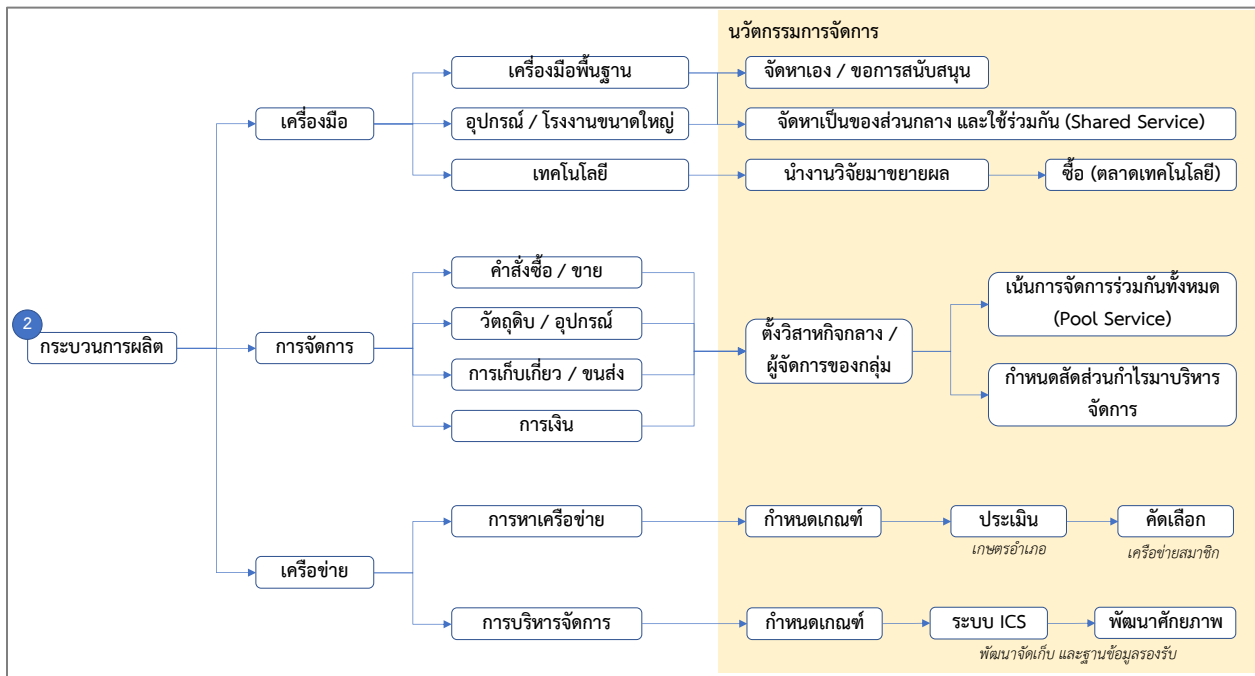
นวัตกรรมการจัดการ

2

กระบวนการผลิต

เครื่องมือ

เครื่องมือพื้นฐาน

อุปกรณ์ / โรงงานขนาดใหญ่

เทคโนโลยี

จัดหาเอง / ขอการสนับสนุน

จัดหาเป็นของส่วนกลาง และใช้ร่วมกัน (Shared Service)

นำงานวิจัยมาขยายผล

ซื้อ (ตลาดเทคโนโลยี)

การจัดการ

คำสั่งซื้อ / ขาย

วัตถุดิบ / อุปกรณ์

การเก็บเกี่ยว / ขนส่ง

การเงิน

ตั้งวิสาหกิจกลาง / ผู้จัดการของกลุ่ม

เน้นการจัดการร่วมกันทั้งหมด (Pool Service)

กำหนดสัดส่วนกำไรมาบริหารจัดการ

เครือข่าย

การหาเครือข่าย

การบริหารจัดการ

กำหนดเกณฑ์

ประเมิน

เกษตรอำเภอ

คัดเลือก

เครือข่ายสมาชิก

กำหนดเกณฑ์

ระบบ ICS

พัฒนาศักยภาพ

พัฒนาจัดเก็บ และฐานข้อมูลรองรับ